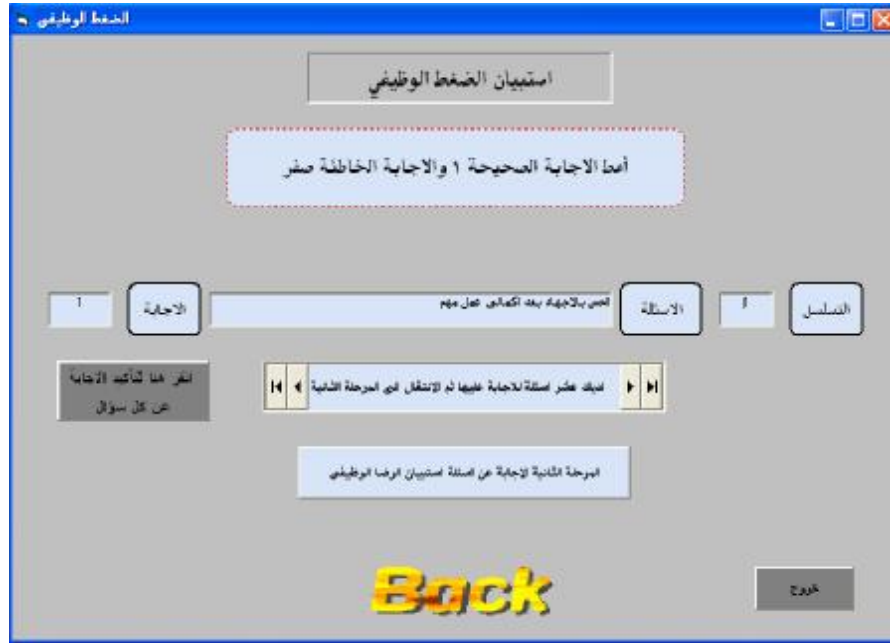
الضغط الوظيفي

استبيان الضغط الوظيفي

أعط الاجابة الصحيحة ١ والاجابة الخاطئة صفر

التسلسل
1
الاسئلة
احس بالاجهاد بعد اكمالي عمل مهم
الاجابة
1

لديك عشر اسئلة للاجابة عليها ثم الانتقال الى المرحلة الثانية

انقر هنا لتأكيد الاجابة عن كل سؤال

المرحلة الثانية الاجابة عن اسئلة استبيان الرضا الوظيفي

Back

خروج